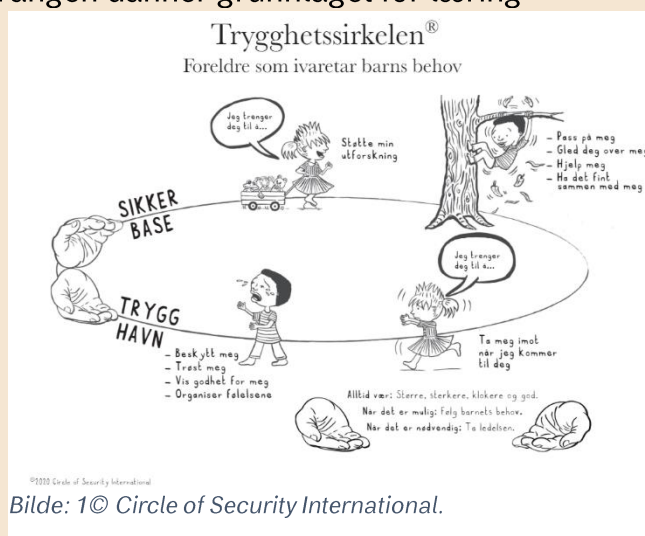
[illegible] danner grunnlaget for læring

Trygghetssirkelen®

Foreldre som ivaretar barns behov

Jeg trenger deg til å...

Støtte min utforskning

– Pass på meg
– Gled deg over meg
– Hjelp meg
– Ha det fint sammen med meg

SIKKER BASE

Jeg trenger deg til å...

TRYGG HAVN

Ta meg imot når jeg kommer til deg

– Beskytt meg
– Trøst meg
– Vis godhet for meg
– Organiser følelsene

Alltid vær: Større, sterkere, klokere og god.
Når det er mulig: Følg barnets behov.
Når det er nødvendig: Ta ledelsen.

©2020 Circle of Security International

Bilde: 1© Circle of Security International.